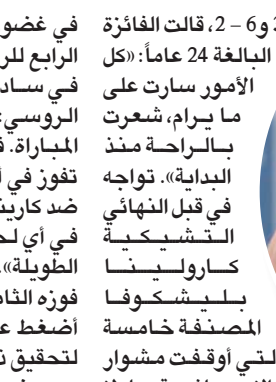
2 و6 - 2، قالت الفائزة البالغة 24 عاماً: «كل الأمور سارت على ما يرام، شعرت بالراحة منذ البداية». تواجه في قبل النهائي التشيكية كارولينا بليشكوفا المصنفة خامسة التي أوقفت مشوار

في غضون
الرابع للر
في سادس
الروسي
المباراة. ف
تفوز في أ
ضد كاري
في أي لح
الطويلة».
فوزه الثا
أضغط ع
لتحقيق ن